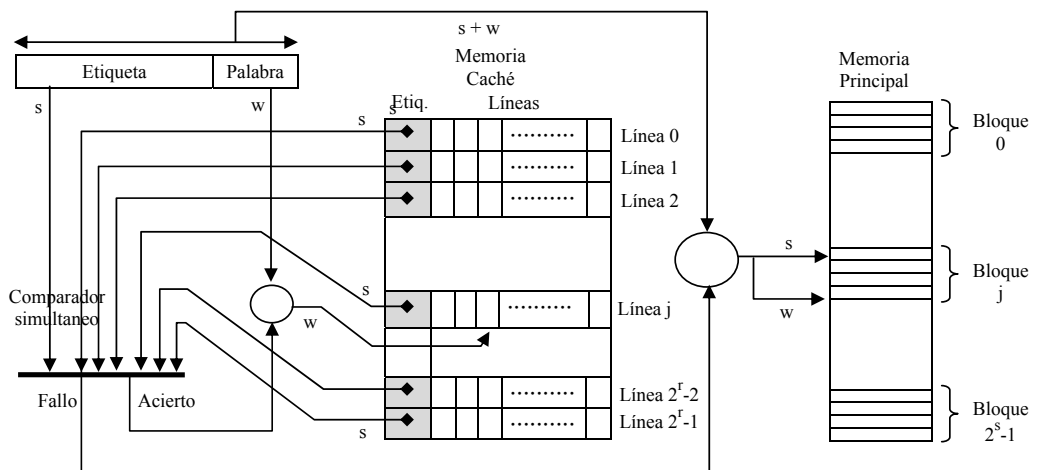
s + w

Etiqueta | Palabra

s

w

Memoria Caché

Etiq.

Líneas

s

s

Línea 0

Línea 1

Línea 2

Línea j

Línea $2^r$-2

Línea $2^r$-1

s

s

w

Comparador simultaneo

Fallo

Acierto

Memoria Principal

Bloque 0

Bloque j

Bloque $2^s$-1

s

w